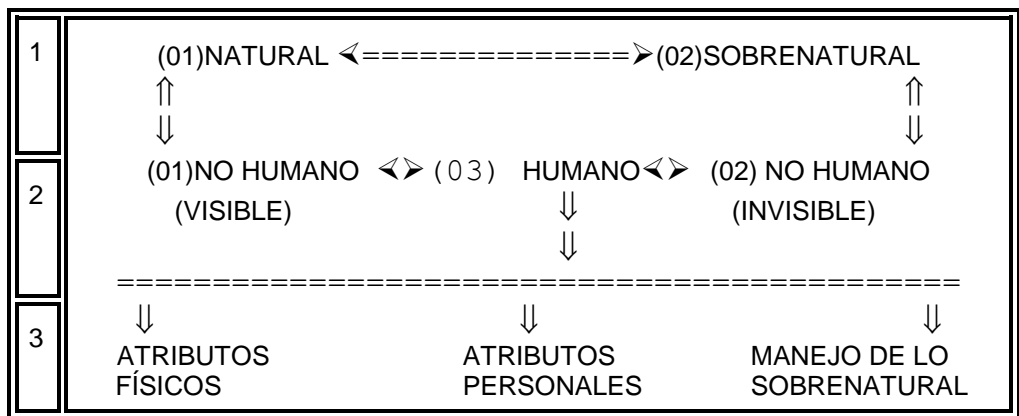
1

(01)NATURAL ⮘==============⮚(02)SOBRENATURAL

⇑ ⇓ ⇑ ⇓

2

(01)NO HUMANO ⮘⮚ (03) HUMANO⮘⮚ (02) NO HUMANO

(VISIBLE) ⇓ ⇓ (INVISIBLE)

===========================================

3

⇓ ⇓ ⇓

ATRIBUTOS FÍSICOS

ATRIBUTOS PERSONALES

MANEJO DE LO SOBRENATURAL